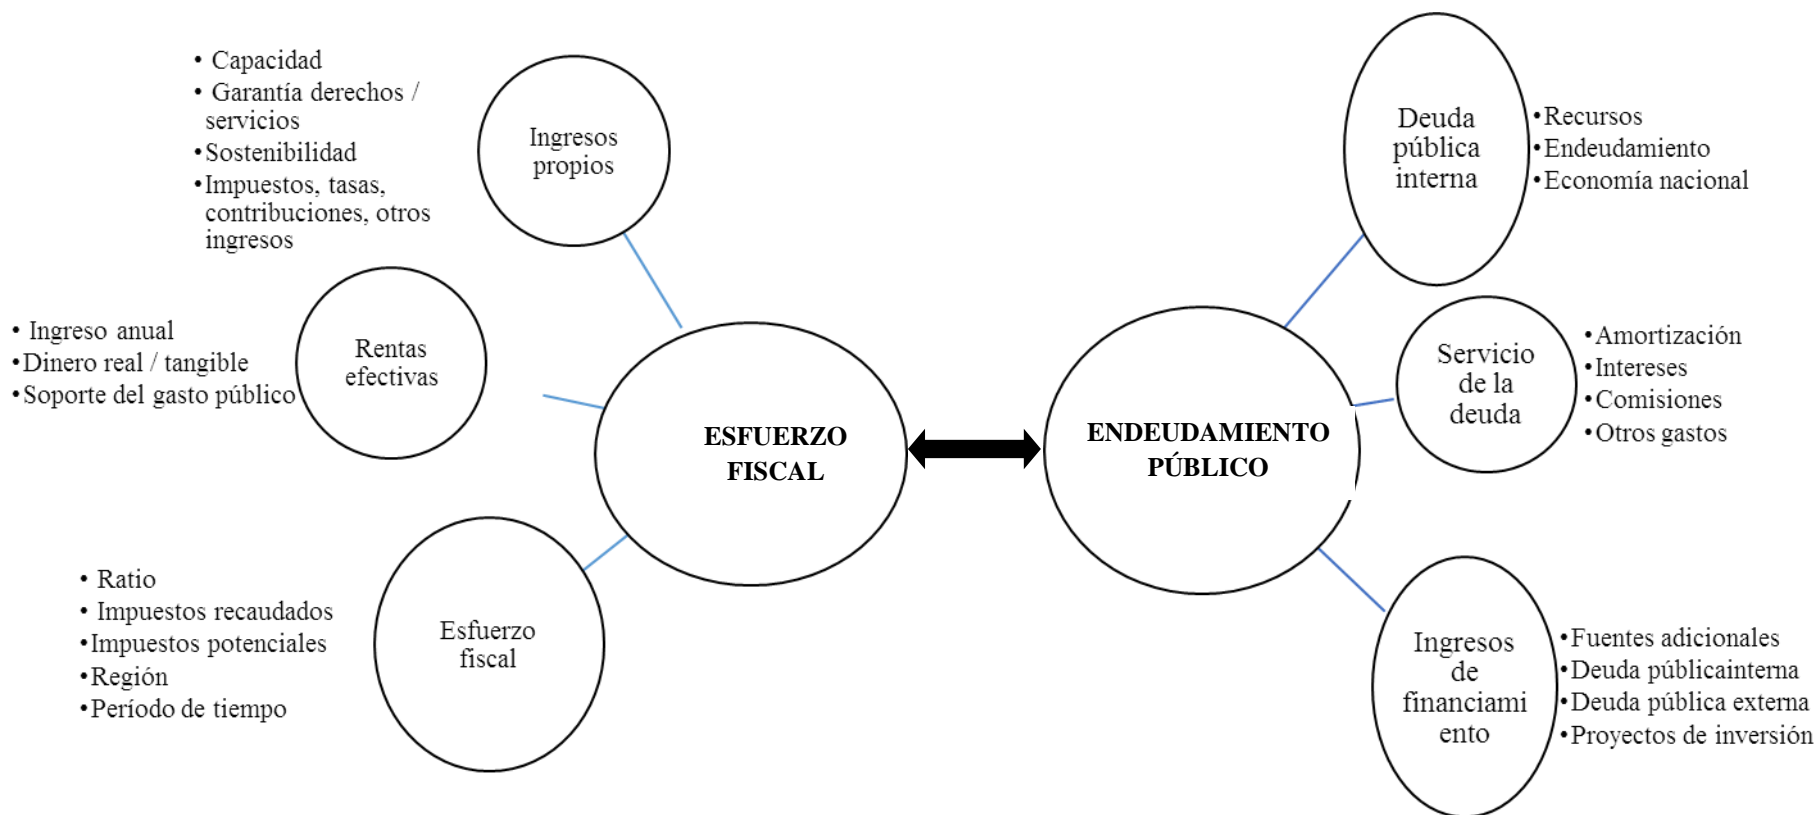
• Capacidad
• Garantía derechos / servicios
• Sostenibilidad
• Impuestos, tasas, contribuciones, otros ingresos

Ingresos propios

• Ingreso anual
• Dinero real / tangible
• Soporte del gasto público

Rentas efectivas

• Ratio
• Impuestos recaudados
• Impuestos potenciales
• Región
• Período de tiempo

Esfuerzo fiscal

ESFUERZO FISCAL

ENDEUDAMIENTO PÚBLICO

Deuda pública interna

• Recursos
• Endeudamiento
• Economía nacional

Servicio de la deuda

• Amortización
• Intereses
• Comisiones
• Otros gastos

Ingresos de financiami ento

• Fuentes adicionales
• Deuda públicainterna
• Deuda pública externa
• Proyectos de inversión